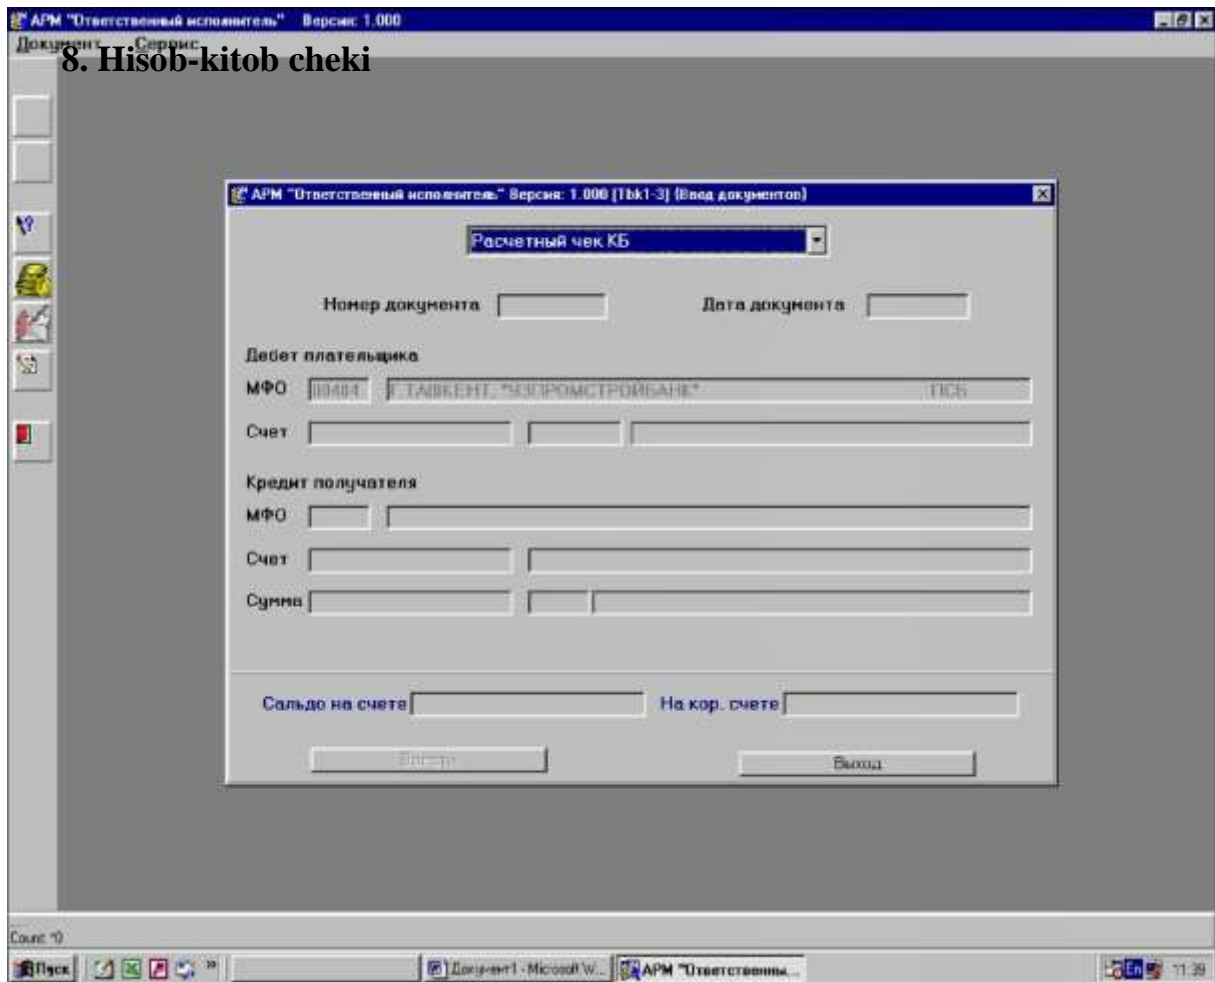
АРМ "Ответственный исполнитель" Версия: 1.000

Документ Сервис

8. Hisob-kitob cheki

АРМ "Ответственный исполнитель" Версия: 1.000 [Tbk1-3] (Ввод документов)

Расчетный чек КБ

Номер документа

Дата документа

Дебет плательщика

МФО 00404 Г.ТАШКЕНТ, "УЗПРОМСТРОЙБАНК" ПСБ

Счет

Кредит получателя

МФО

Счет

Сумма

Сальдо на счете

На кор. счете

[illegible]

Выход

Count: 0

Пуск

Документ1 - Microsoft W...

АРМ "Ответственны...

En 11:39